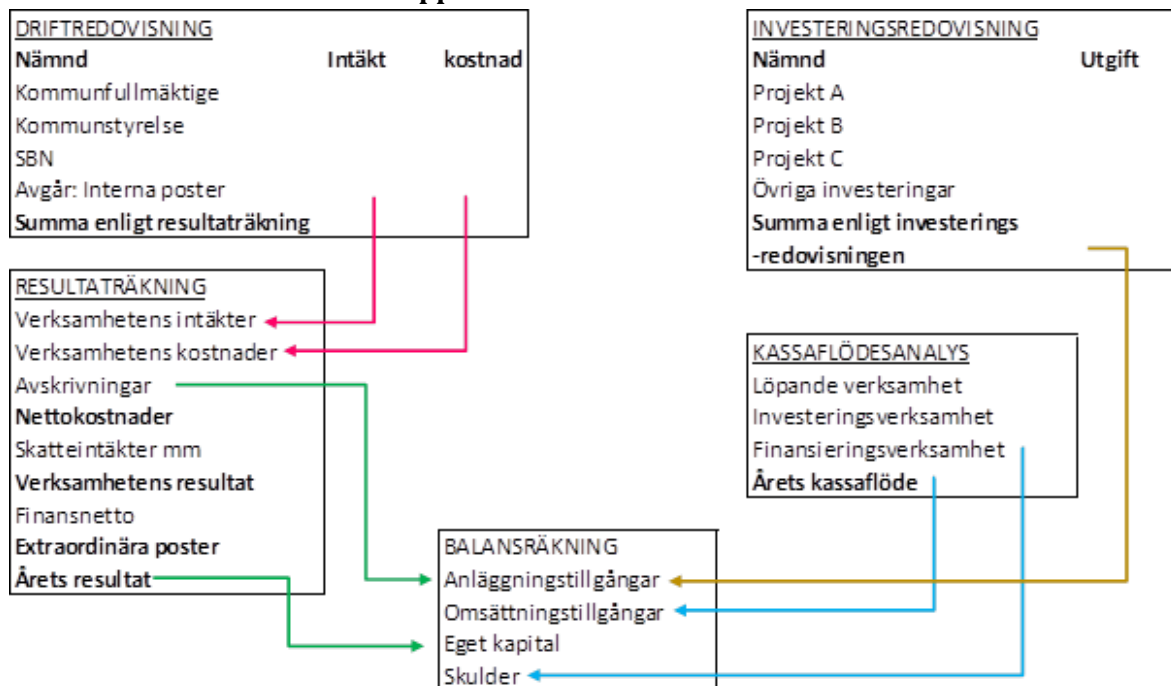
DRIFTREDOVISNING
Nämnd Intäkt kostnad
Kommunfullmäktige
Kommunstyrelse
SBN
Avgår: Interna poster
Summa enligt resultaträkning

INVESTERINGSREDOVISNING
Nämnd Utgift
Projekt A
Projekt B
Projekt C
Övriga investeringar
Summa enligt investerings -redovisningen

RESULTATRÄKNING
Verksamhetens intäkter
Verksamhetens kostnader
Avskrivningar
Nettokostnader
Skatteintäkter mm
Verksamhetens resultat
Finansnetto
Extraordinära poster
Årets resultat

KASSAFLÖDESANALYS
Löpande verksamhet
Investeringsverksamhet
Finansieringsverksamhet
Årets kassaflöde

BALANSRÄKNING
Anläggningstillgångar
Omsättningstillgångar
Eget kapital
Skulder